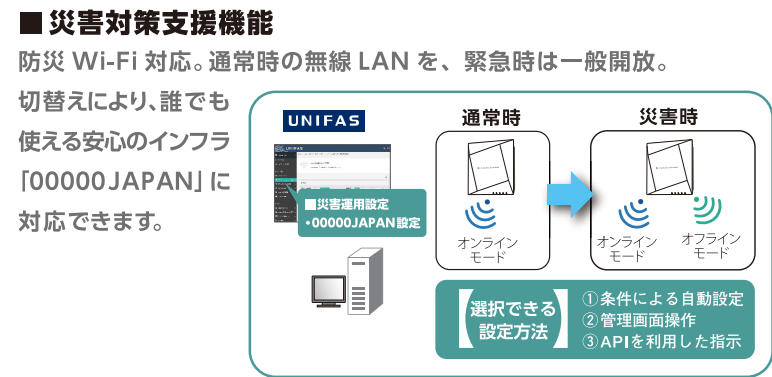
■ 災害対策支援機能

防災 Wi-Fi 対応。通常時の無線 LAN を、緊急時は一般開放。

切替えにより、誰でも使える安心のインフラ「00000JAPAN」に対応できます。

UNIFAS

UNIFAS

■災害運用設定
・00000JAPAN設定

通常時

オンラインモード

災害時

オンラインモード

オフラインモード

選択できる設定方法

①条件による自動設定
②管理画面操作
③APIを利用した指示